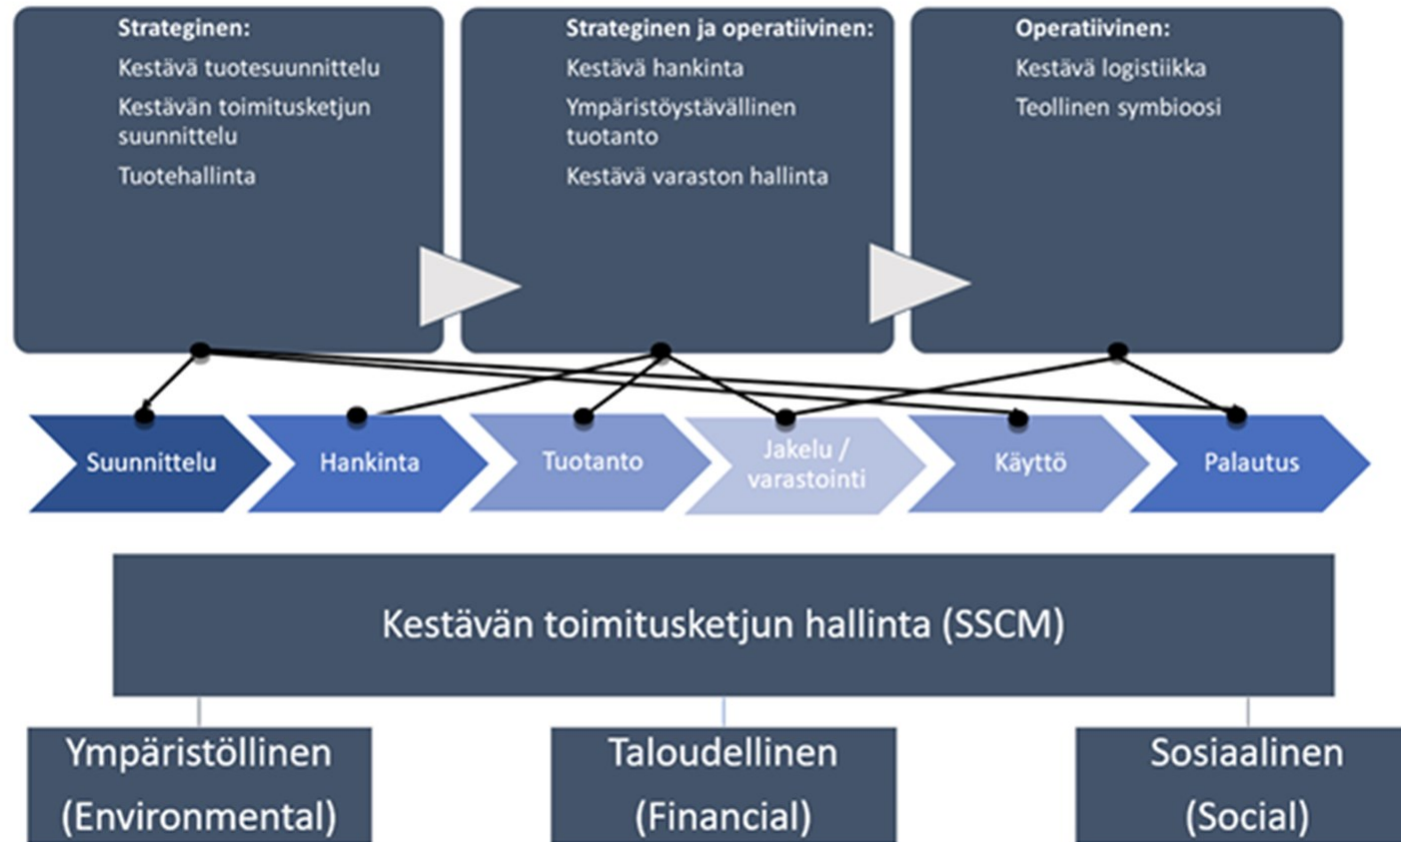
Strateginen:
Kestävä tuotesuunnittelu
Kestävän toimitusketjun suunnittelu
Tuotehallinta

Strateginen ja operatiivinen:
Kestävä hankinta
Ympäristöystävällinen tuotanto
Kestävä varaston hallinta

Operatiivinen:
Kestävä logistiikka
Teollinen symbioosi

Suunnittelu
Hankinta
Tuotanto
Jakelu / varastointi
Käyttö
Palautus

Kestävän toimitusketjun hallinta (SSCM)

Ympäristöllinen (Environmental)
Taloudellinen (Financial)
Sosiaalinen (Social)